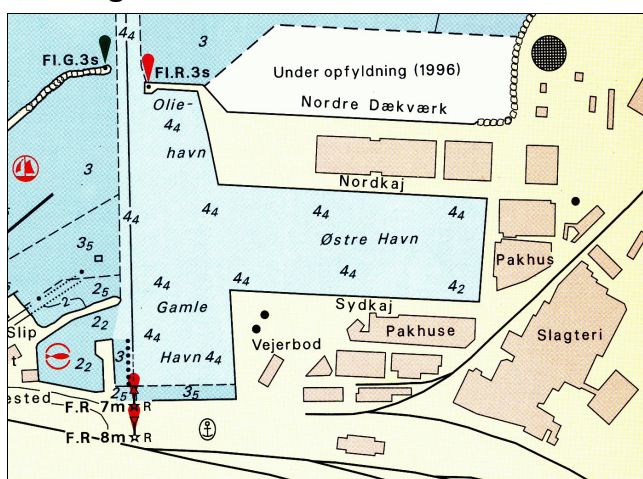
Fl.G.3s
$4_4$
Fl.R.3s
3
Under opfyldning (1996)
Nordre Dækværk
Olie-
$4_4$
havn
3
Nordkaj
$4_4$
$4_4$
$4_4$
$4_4$
Østre Havn
$4_4$
Pakhus
$3_5$
$2_5$
2
$4_4$
$4_4$
$4_4$
$4_2$
Gamle
Sydkaj
Slip
$2_2$
$4_4$
Pakhuse
Slagteri
$2_2$
Havn $4_4$
Vejerbod
$2_5$
ested
$3_5$
F.R.7m R
F.R.8m R